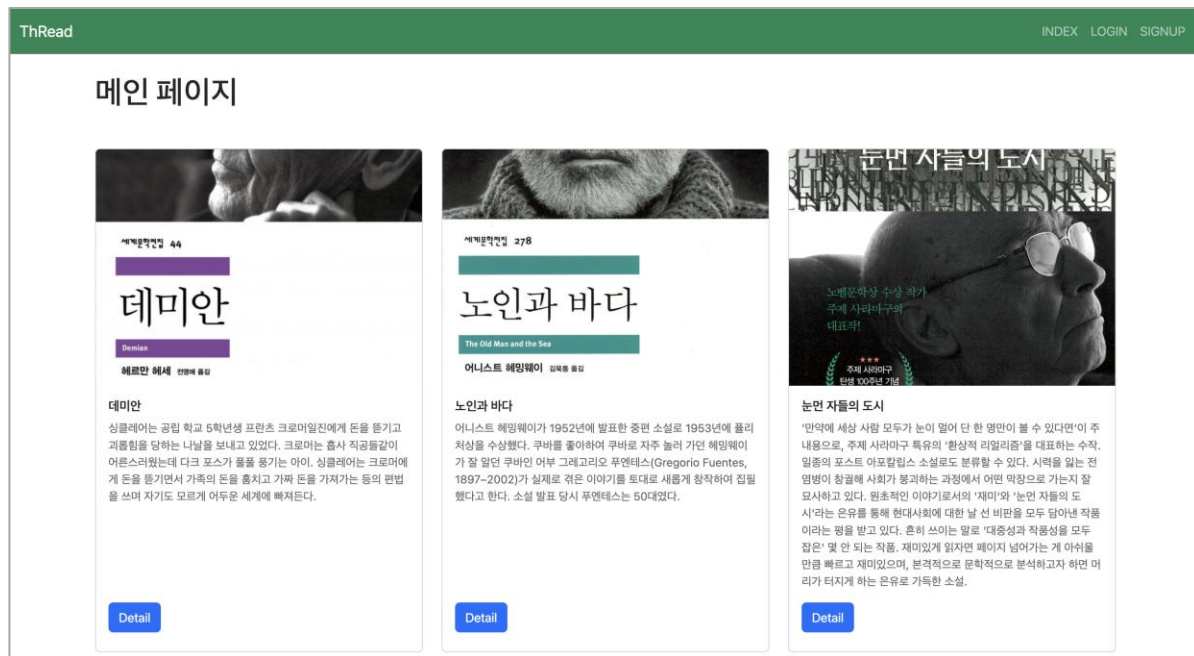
ThRead

INDEX LOGIN SIGNUP

메인 페이지

세계문학전집 44

데미안

Demian

헤르만 헤세 전영애 옮김

데미안

싱클레어는 공립 학교 5학년생 프란츠 크로머일진에게 돈을 뜯기고 괴롭힘을 당하는 나날을 보내고 있었다. 크로머는 흡사 직공들같이 어른스러웠는데 다크 포스가 풀풀 풍기는 아이. 싱클레어는 크로머에게 돈을 뜯기면서 가족의 돈을 훔치고 가짜 돈을 가져가는 등의 편법을 쓰며 자기도 모르게 어두운 세계에 빠져든다.

Detail

세계문학전집 278

노인과 바다

The Old Man and the Sea

어니스트 헤밍웨이 김욱동 옮김

노인과 바다

어니스트 헤밍웨이가 1952년에 발표한 중편 소설로 1953년에 퓰리처상을 수상했다. 쿠바를 좋아하여 쿠바로 자주 놀러 가던 헤밍웨이가 잘 알던 쿠바인 어부 그레고리오 푸엔테스(Gregorio Fuentes, 1897–2002)가 실제로 겪은 이야기를 토대로 새롭게 창작하여 집필했다고 한다. 소설 발표 당시 푸엔테스는 50대였다.

Detail

눈먼 자들의 도시

노벨문학상 수상 작가 주제 사라마구의 대표작!

주제 사라마구 탄생 100주년 기념

눈먼 자들의 도시

'만약에 세상 사람 모두가 눈이 멀어 단 한 명만이 볼 수 있다면'이 주 내용으로, 주제 사라마구 특유의 '환상적 리얼리즘'을 대표하는 수작. 일종의 포스트 아포칼립스 소설로도 분류할 수 있다. 시력을 잃는 전염병이 창궐해 사회가 붕괴하는 과정에서 어떤 막장으로 가는지 잘 묘사하고 있다. 원초적인 이야기로서의 '재미'와 '눈먼 자들의 도시'라는 은유를 통해 현대사회에 대한 날 선 비판을 모두 담아낸 작품이라는 평을 받고 있다. 흔히 쓰이는 말로 '대중성과 작품성을 모두 잡은' 몇 안 되는 작품. 재미있게 읽자면 페이지 넘어가는 게 아쉬울 만큼 빠르고 재미있으며, 본격적으로 문학적으로 분석하고자 하면 머리가 터지게 하는 은유로 가득한 소설.

Detail